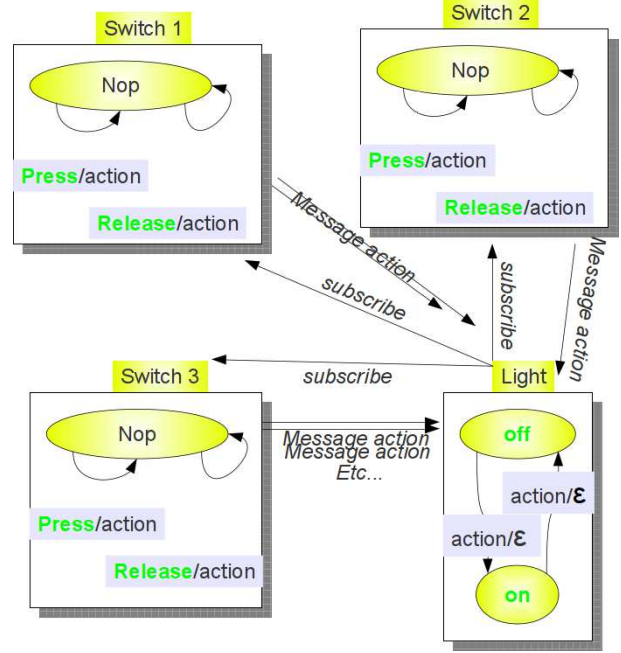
Switch 1

Nop

Press/action

Release/action

Switch 2

Nop

Press/action

Release/action

Message action

subscribe

subscribe

Message action

subscribe

Switch 3

Nop

Press/action

Release/action

Message action
Message action
Etc...

Light

off

action/$\varepsilon$

action/$\varepsilon$

on